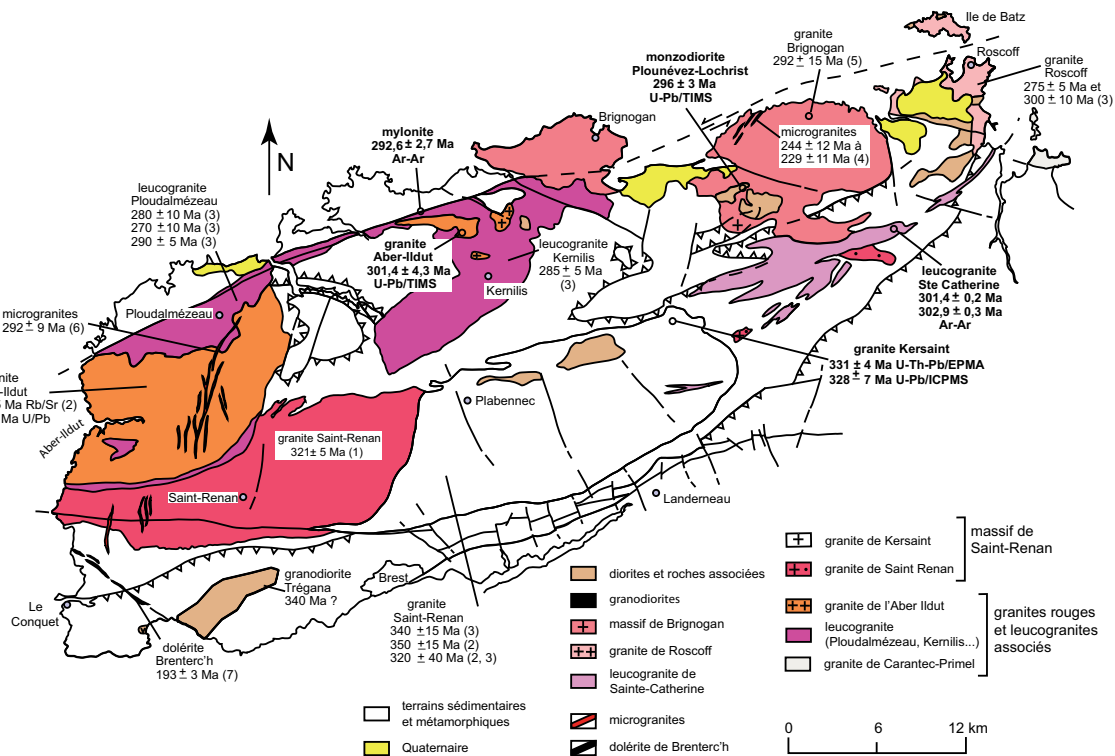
Ile de Batz

Roscoff

granite Roscoff 275 ± 5 Ma et 300 ± 10 Ma (3)

granite Brignogan 292 ± 15 Ma (5)

monzodiorite Plounévez-Lochrist 296 ± 3 Ma U-Pb/TIMS

Brignogan

microgranites 244 ± 12 Ma à 229 ± 11 Ma (4)

N

mylonite 292,6 ± 2,7 Ma Ar-Ar

leucogranite Ploudalmézeau 280 ± 10 Ma (3) 270 ± 10 Ma (3) 290 ± 5 Ma (3)

granite Aber-Ildut 301,4 ± 4,3 Ma U-Pb/TIMS

leucogranite Kernilis 285 ± 5 Ma (3)

Kernilis

leucogranite Ste Catherine 301,4 ± 0,2 Ma 302,9 ± 0,3 Ma Ar-Ar

microgranites 292 ± 9 Ma (6)

Ploudalmézeau

granite Kersaint 331 ± 4 Ma U-Th-Pb/EPMA 328 ± 7 Ma U-Pb/ICPMS

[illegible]nite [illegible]-Ildut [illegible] Ma Rb/Sr (2) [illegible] Ma U/Pb

Aber-Ildut

Plabennec

granite Saint-Renan 321± 5 Ma (1)

Saint-Renan

Landerneau

granodiorite Trégana 340 Ma ?

Brest

granite Saint-Renan 340 ±15 Ma (3) 350 ±15 Ma (2) 320 ± 40 Ma (2, 3)

Le Conquet

dolérite Brenterc'h 193 ± 3 Ma (7)

terrains sédimentaires et métamorphiques

Quaternaire

diorites et roches associées

granodiorites

massif de Brignogan

granite de Roscoff

leucogranite de Sainte-Catherine

microgranites

dolérite de Brenterc'h

granite de Kersaint

granite de Saint Renan

massif de Saint-Renan

granite de l'Aber Ildut

leucogranite (Ploudalmézeau, Kernilis...)

granite de Carantec-Primel

granites rouges et leucogranites associés

0 6 12 km